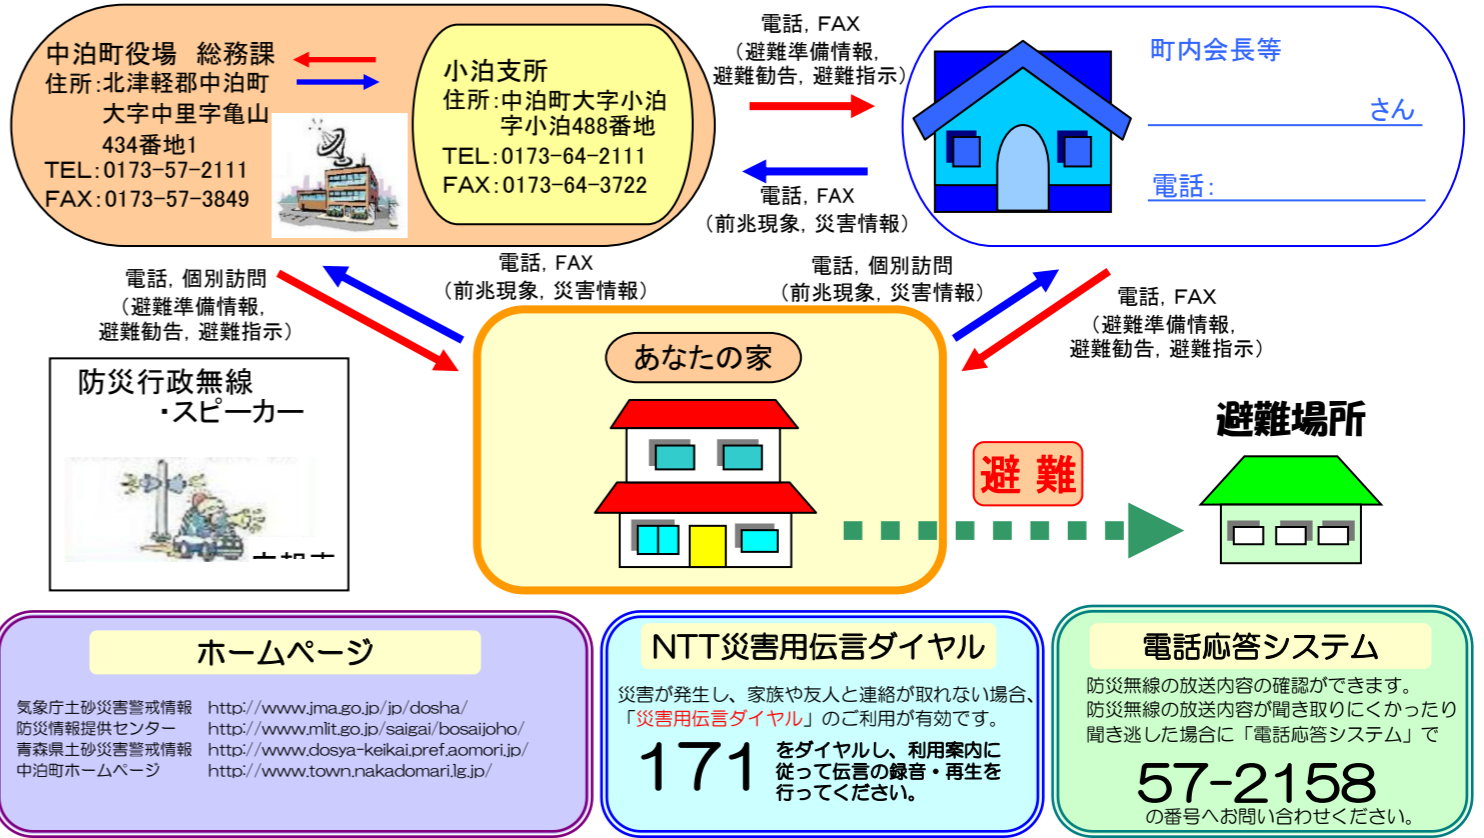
中泊町役場　総務課
住所:北津軽郡中泊町
大字中里字亀山
434番地1
TEL:0173-57-2111
FAX:0173-57-3849

小泊支所
住所:中泊町大字小泊
字小泊488番地
TEL:0173-64-2111
FAX:0173-64-3722

電話, FAX
(避難準備情報,
避難勧告, 避難指示)

電話, FAX
(前兆現象, 災害情報)

町内会長等
さん
電話:

電話, 個別訪問
(避難準備情報,
避難勧告, 避難指示)

電話, FAX
(前兆現象, 災害情報)

電話, 個別訪問
(前兆現象, 災害情報)

電話, FAX
(避難準備情報,
避難勧告, 避難指示)

防災行政無線
・スピーカー

あなたの家

避難場所

避 難

ホームページ

気象庁土砂災害警戒情報　http://www.jma.go.jp/jp/dosha/
防災情報提供センター　http://www.mlit.go.jp/saigai/bosaijoho/
青森県土砂災害警戒情報　http://www.dosya-keikai.pref.aomori.jp/
中泊町ホームページ　http://www.town.nakadomari.lg.jp/

NTT災害用伝言ダイヤル

災害が発生し、家族や友人と連絡が取れない場合、「災害用伝言ダイヤル」のご利用が有効です。
171 をダイヤルし、利用案内に従って伝言の録音・再生を行ってください。

電話応答システム

防災無線の放送内容の確認ができます。
防災無線の放送内容が聞き取りにくかったり聞き逃した場合に「電話応答システム」で
57-2158
の番号へお問い合わせください。